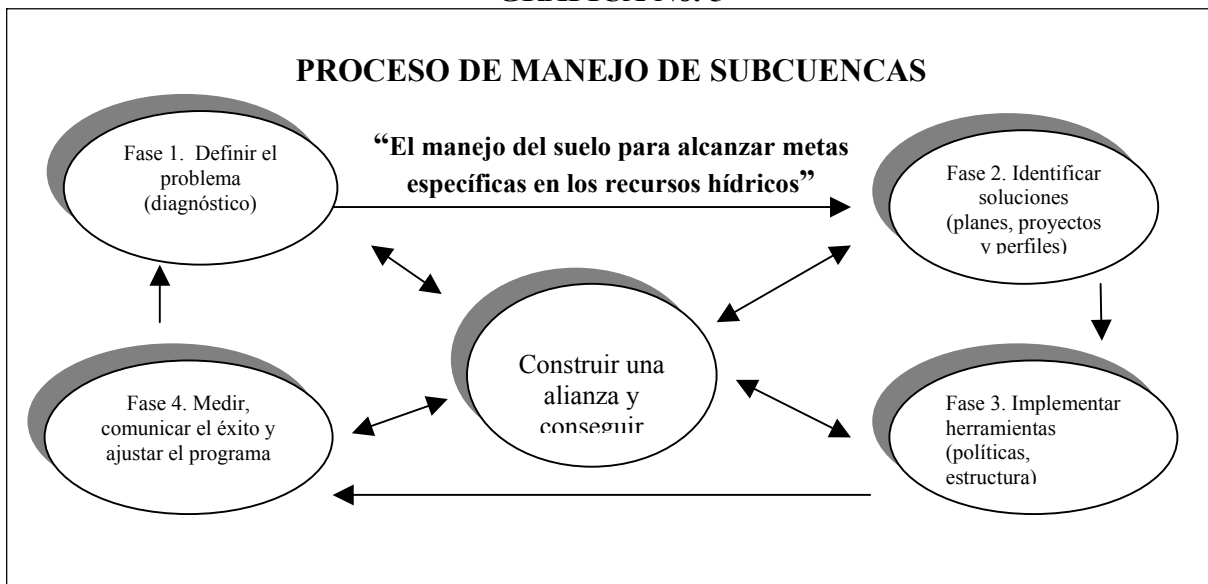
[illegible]

PROCESO DE MANEJO DE SUBCUENCAS

"El manejo del suelo para alcanzar metas específicas en los recursos hídricos"

Fase 1. Definir el problema (diagnóstico)

Fase 2. Identificar soluciones (planes, proyectos y perfiles)

Construir una alianza y conseguir

Fase 3. Implementar herramientas (políticas, estructura)

Fase 4. Medir, comunicar el éxito y ajustar el programa